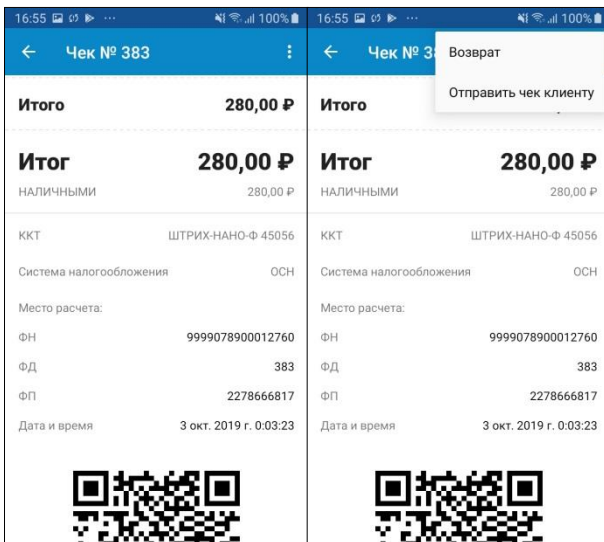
16:55 100%

← Чек № 383

Итого 280,00 ₽

Итог 280,00 ₽
НАЛИЧНЫМИ 280,00 ₽

ККТ ШТРИХ-НАНО-Ф 45056

Система налогообложения ОСН

Место расчета:

ФН 9999078900012760

ФД 383

ФП 2278666817

Дата и время 3 окт. 2019 г. 0:03:23

16:55 100%

← Чек № 3

Возврат

Отправить чек клиенту

Итого

Итог 280,00 ₽
НАЛИЧНЫМИ 280,00 ₽

ККТ ШТРИХ-НАНО-Ф 45056

Система налогообложения ОСН

Место расчета:

ФН 9999078900012760

ФД 383

ФП 2278666817

Дата и время 3 окт. 2019 г. 0:03:23